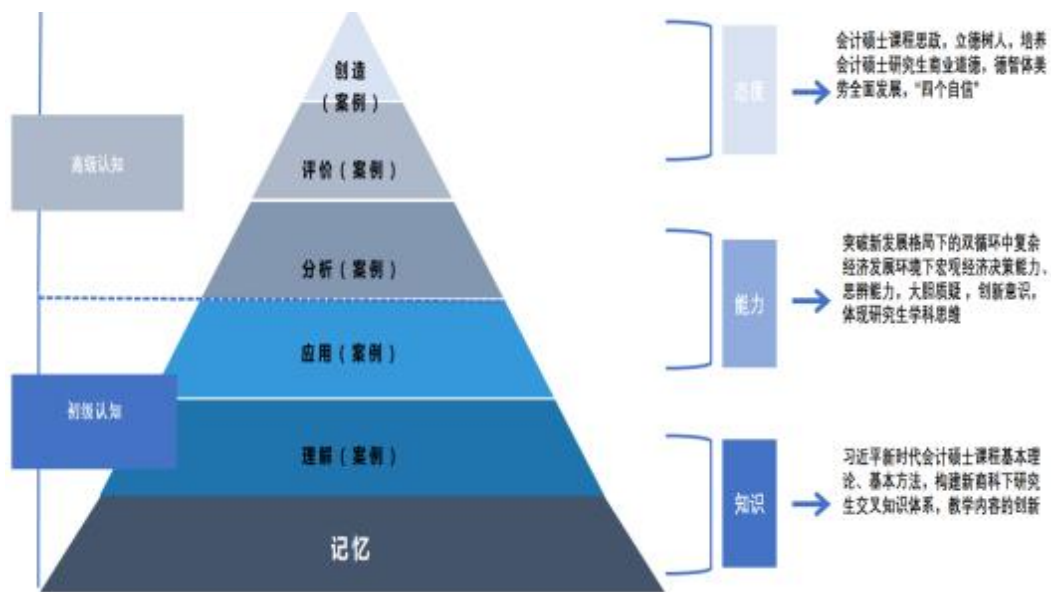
高级认知

初级认知

创造（案例）

评价（案例）

分析（案例）

应用（案例）

理解（案例）

记忆

态度

会计硕士课程思政，立德树人，培养会计硕士研究生商业道德，德智体美劳全面发展，"四个自信"

能力

突破新发展格局下的双循环中复杂经济发展环境下宏观经济决策能力、思辨能力，大胆质疑，创新意识，体现研究生学科思维

知识

习近平新时代会计硕士课程基本理论、基本方法，构建新商科下研究生交叉知识体系，教学内容的创新